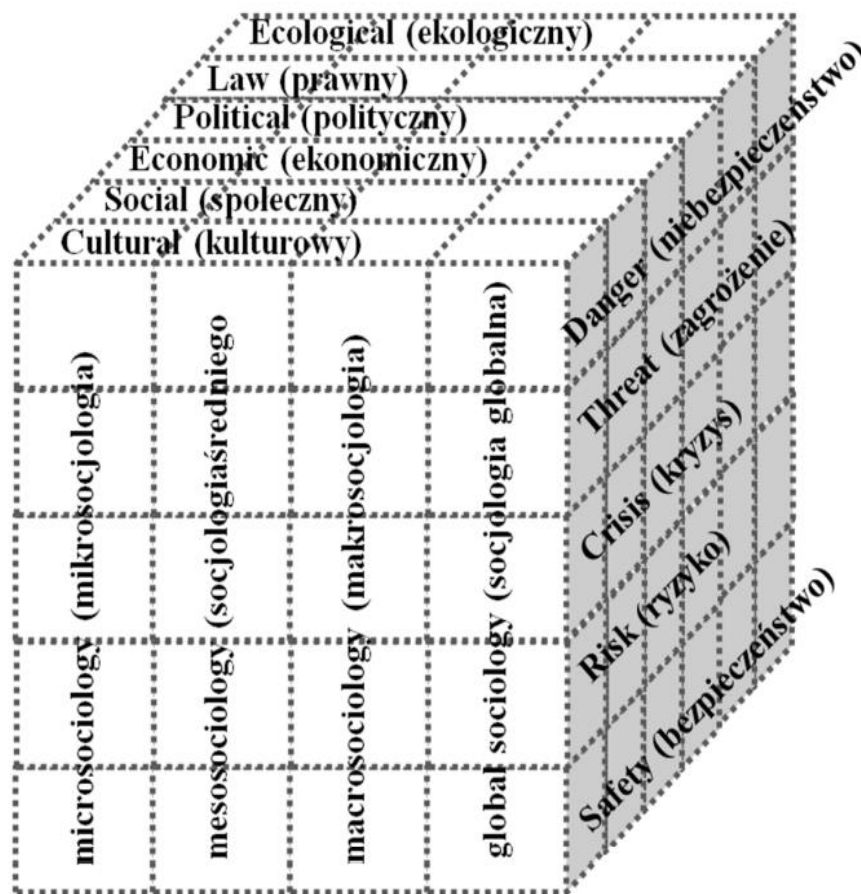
Ecological (ekologiczny)
Law (prawny)
Political (polityczny)
Economic (ekonomiczny)
Social (społeczny)
Cultural (kulturowy)

microsociology (mikrosocjologia)
mesosociology (socjologiaśredniego
macrosociology (makrosocjologia)
global sociology (socjologia globalna)

Danger (niebezpieczeństwo)
Threat (zagrożenie)
Crisis (kryzys)
Risk (ryzyko)
Safety (bezpieczeństwo)